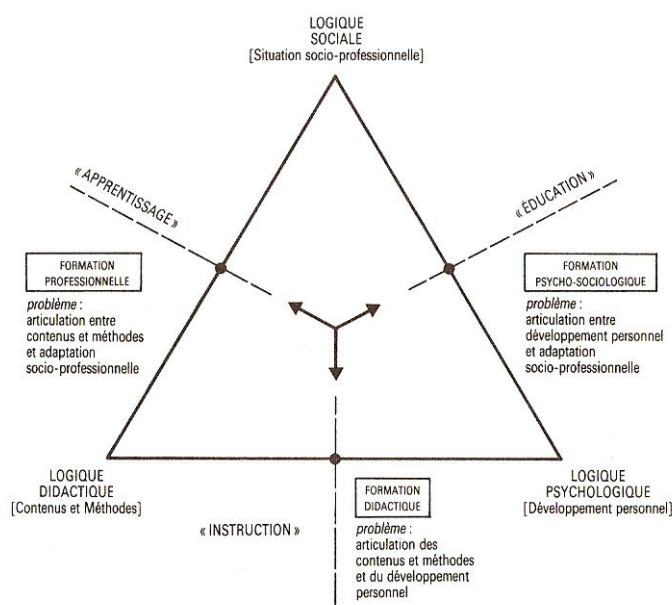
LOGIQUE
SOCIALE
[Situation socio-professionnelle]

« APPRENTISSAGE »

« ÉDUCATION »

FORMATION
PROFESSIONNELLE

*problème* :
articulation entre contenus et méthodes et adaptation socio-professionnelle

FORMATION
PSYCHO-SOCIOLOGIQUE

*problème* :
articulation entre développement personnel et adaptation socio-professionnelle

LOGIQUE
DIDACTIQUE
[Contenus et Méthodes]

FORMATION
DIDACTIQUE

LOGIQUE
PSYCHOLOGIQUE
[Développement personnel]

« INSTRUCTION »

*problème* :
articulation des contenus et méthodes et du développement personnel